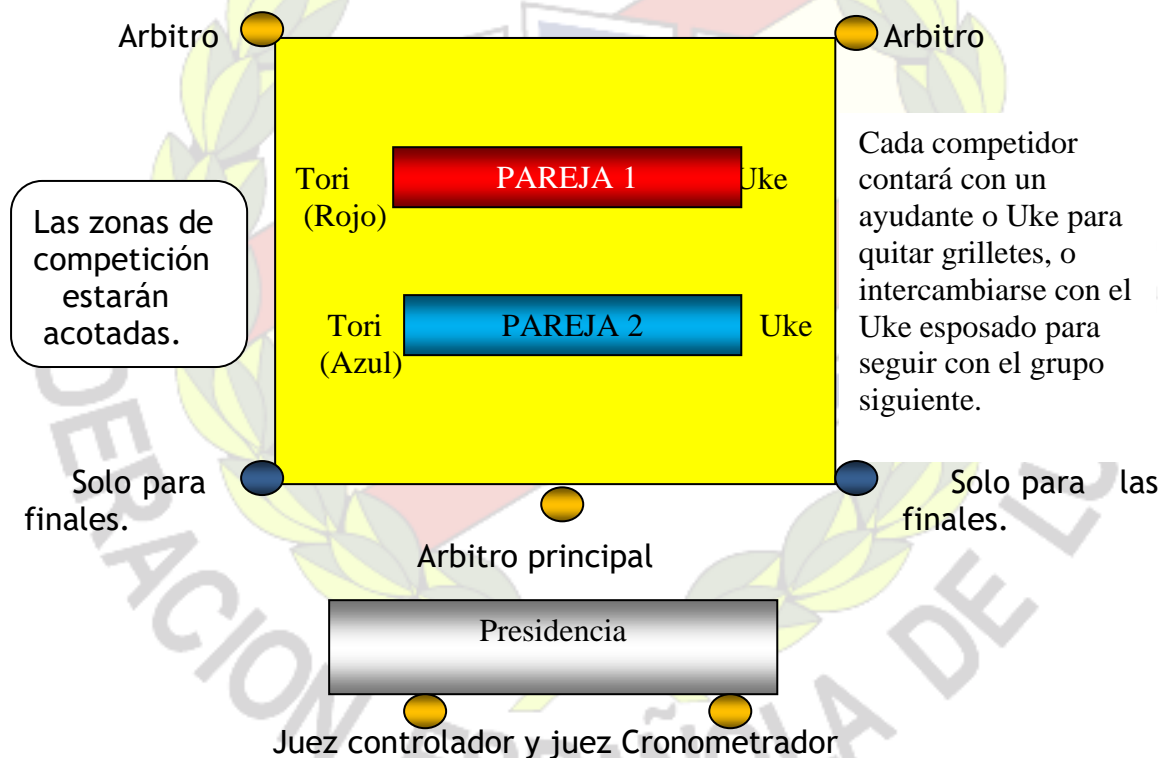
Arbitro

Arbitro

Tori (Rojo)

PAREJA 1

Uke

Tori (Azul)

PAREJA 2

Uke

Las zonas de competición estarán acotadas.

Cada competidor contará con un ayudante o Uke para quitar grilletes, o intercambiarse con el Uke esposado para seguir con el grupo siguiente.

Solo para finales.

Solo para las finales.

Arbitro principal

Presidencia

Juez controlador y juez Cronometrador